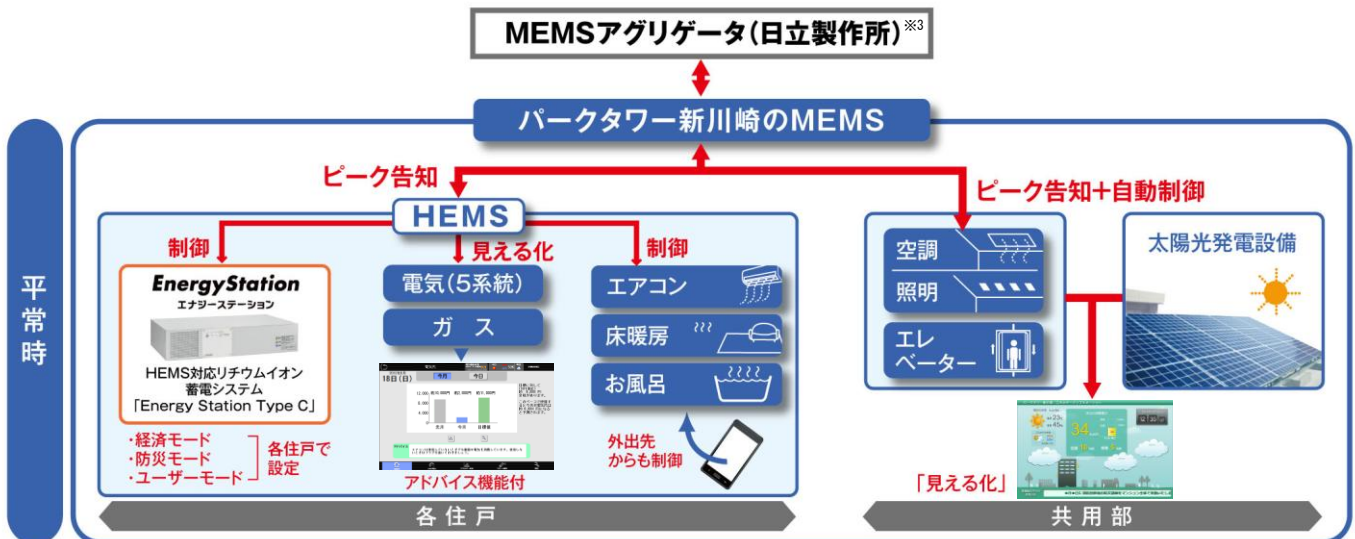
MEMSアグリゲータ(日立製作所)※3

パークタワー新川崎のMEMS

平常時

ピーク告知

ピーク告知+自動制御

HEMS

制御

見える化

制御

EnergyStation
エナジーステーション

HEMS対応リチウムイオン蓄電システム「Energy Station Type C」

・経済モード
・防災モード
・ユーザーモード

各住戸で設定

電気(5系統)

ガス

18日(日)

アドバイス機能付

エアコン

床暖房

お風呂

外出先からも制御

空調

照明

エレベーター

太陽光発電設備

34

「見える化」

各住戸

共用部